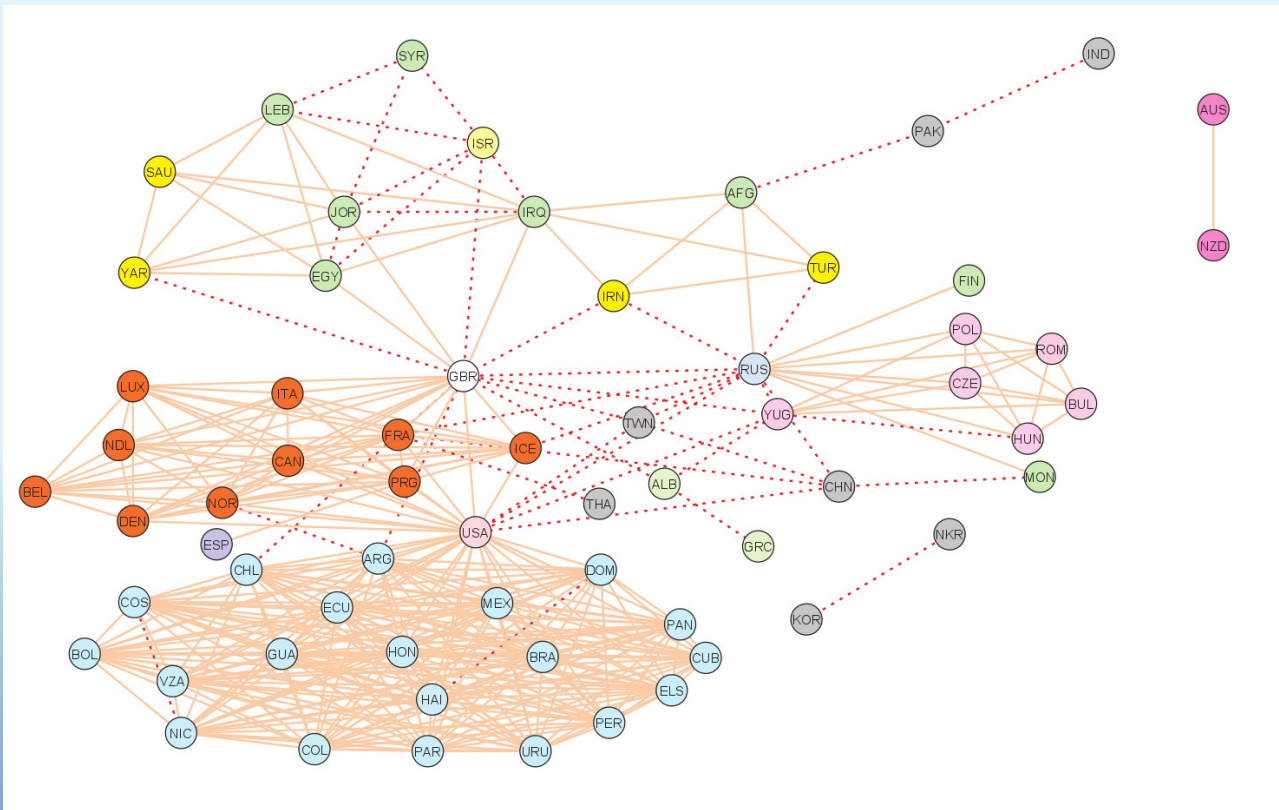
SYR
IND
LEB
AUS
ISR
PAK
SAU
JOR
IRQ
AFG
YAR
EGY
TUR
NZD
IRN
FIN
POL
ROM
GBR
RUS
LUX
ITA
CZE
BUL
YUG
FRA
TWN
NDL
CAN
ICE
HUN
ALB
CHN
MON
BEL
NOR
PRG
THA
DEN
USA
ESP
GRC
NKR
ARG
CHL
DOM
COS
ECU
MEX
KOR
PAN
BOL
GUA
HON
BRA
CUB
VZA
ELS
HAI
PER
NIC
COL
PAR
URU